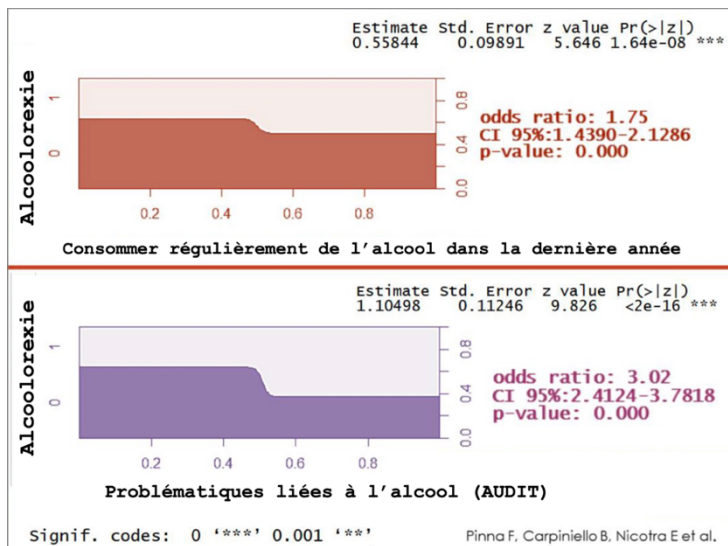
Estimate Std. Error z value Pr(>|z|)
0.55844 0.09891 5.646 1.64e-08 ***

Alcoolorexie

1
0

0.8
0.6
0.4
0.2
0.0

odds ratio: 1.75
CI 95%:1.4390-2.1286
p-value: 0.000

0.2 0.4 0.6 0.8

Consommer régulièrement de l'alcool dans la dernière année

Estimate Std. Error z value Pr(>|z|)
1.10498 0.11246 9.826 <2e-16 ***

Alcoolorexie

1
0

0.8
0.6
0.4
0.2
0.0

odds ratio: 3.02
CI 95%:2.4124-3.7818
p-value: 0.000

0.2 0.4 0.6 0.8

Problématiques liées à l'alcool (AUDIT)

Signif. codes: 0 '***' 0.001 '**'

Pinna F, Carpiniello B, Nicotra E et al.